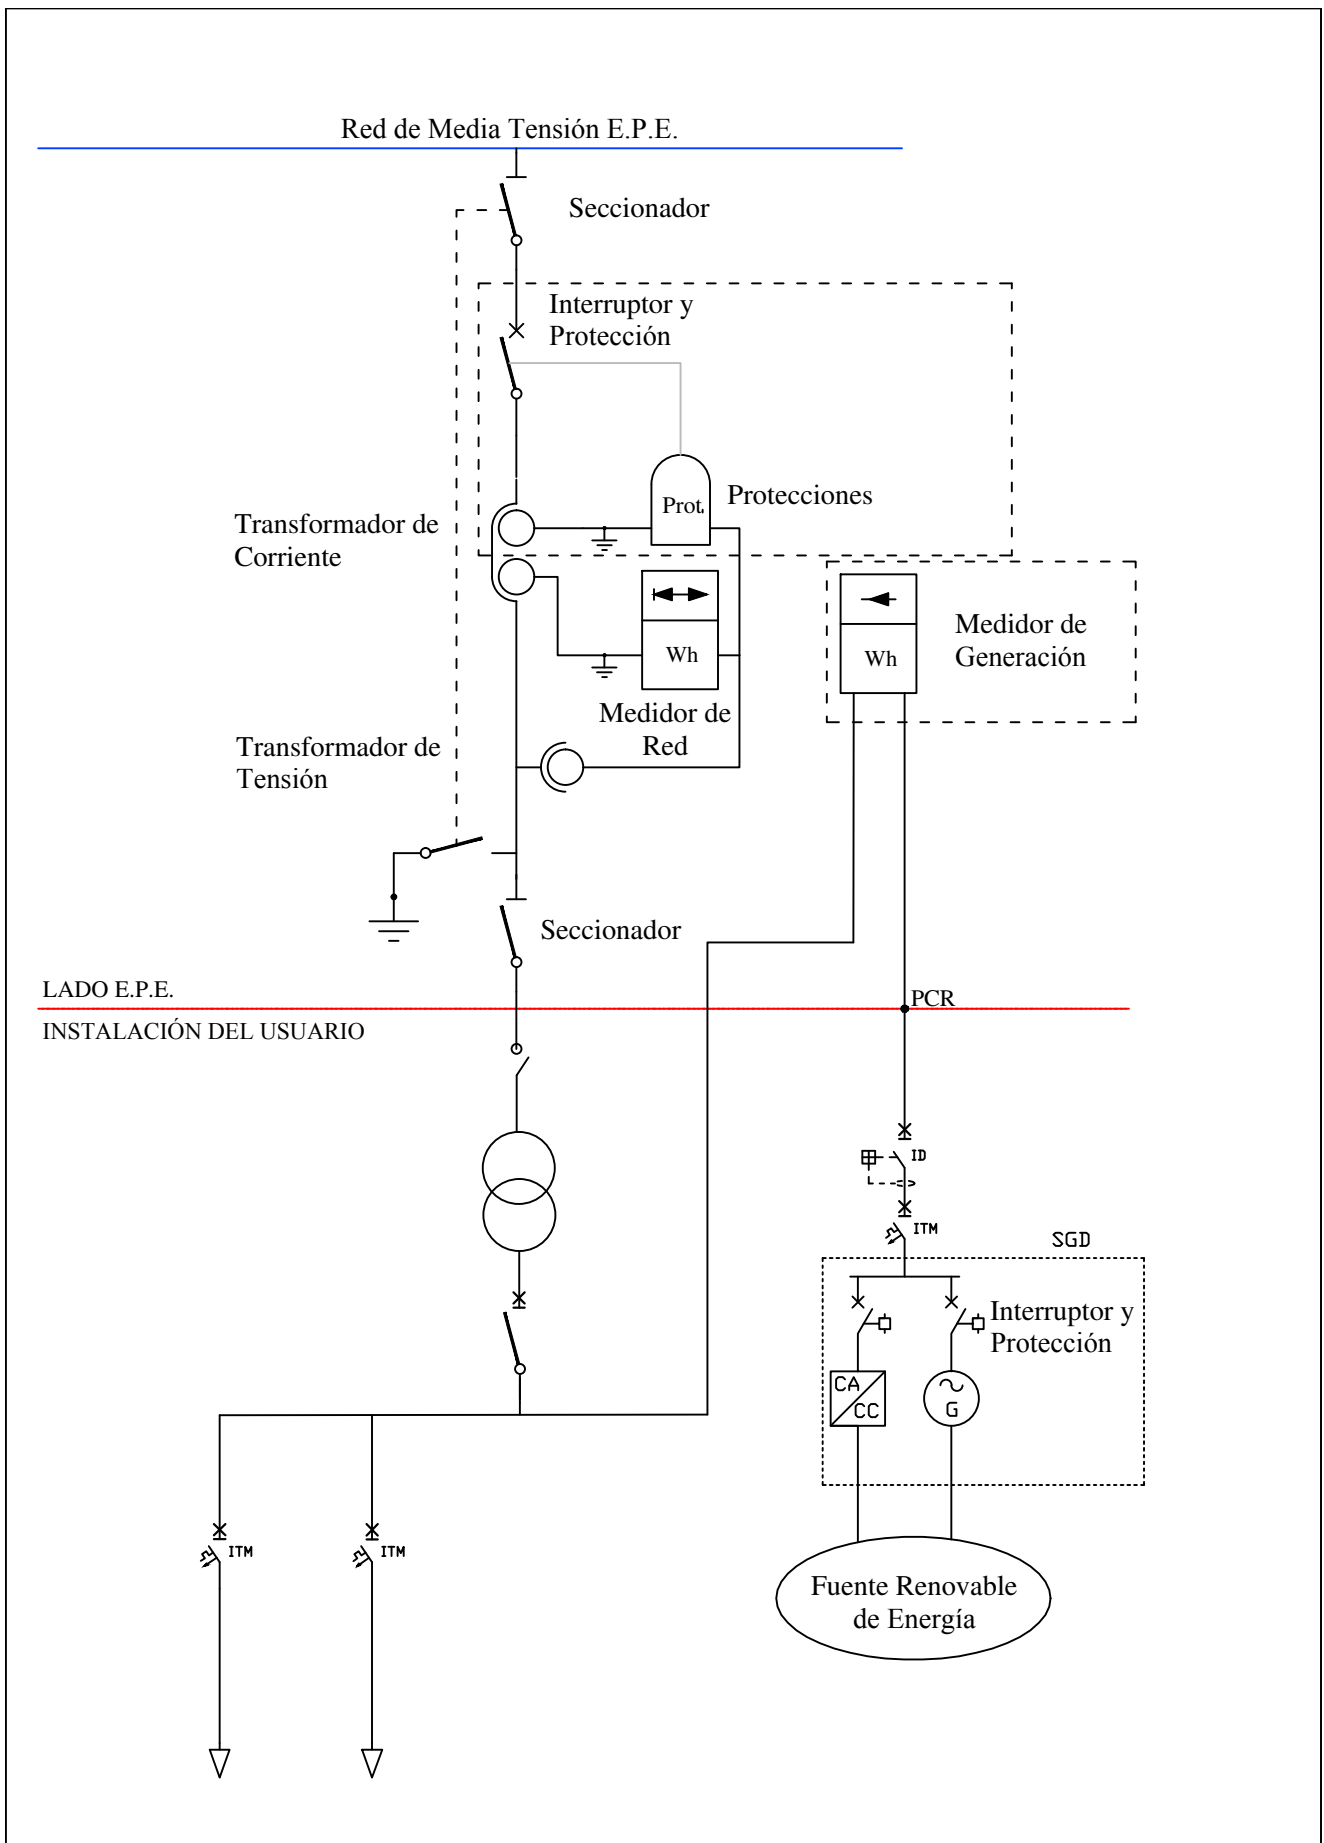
Red de Media Tensión E.P.E.

Seccionador

Interruptor y Protección

Prot.

Protecciones

Transformador de Corriente

Wh

Wh

Medidor de Generación

Medidor de Red

Transformador de Tensión

Seccionador

LADO E.P.E.

PCR

INSTALACIÓN DEL USUARIO

ID

ITM

SGD

Interruptor y Protección

CA

CC

G

ITM

ITM

Fuente Renovable de Energía